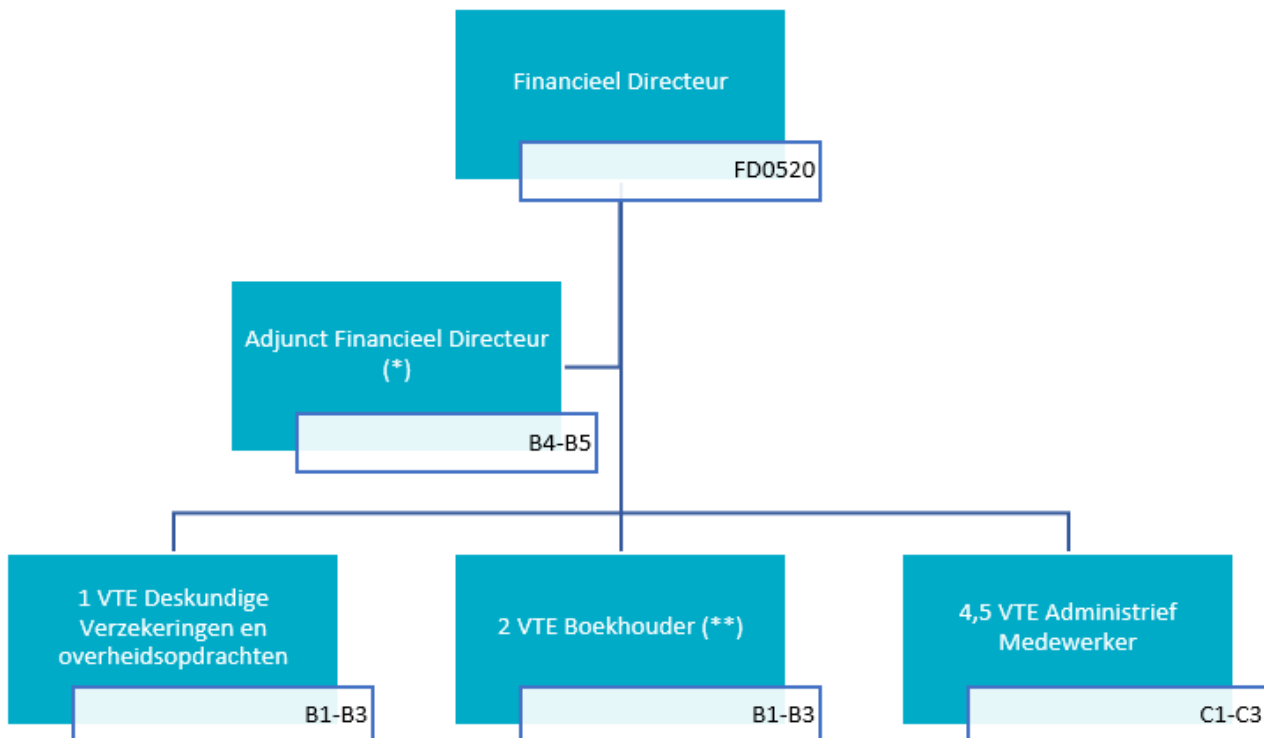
Financieel Directeur

FD0520

Adjunct Financieel Directeur (*)

B4-B5

1 VTE Deskundige Verzekeringen en overheidsopdrachten

B1-B3

2 VTE Boekhouder (**)

B1-B3

4,5 VTE Administrief Medewerker

C1-C3